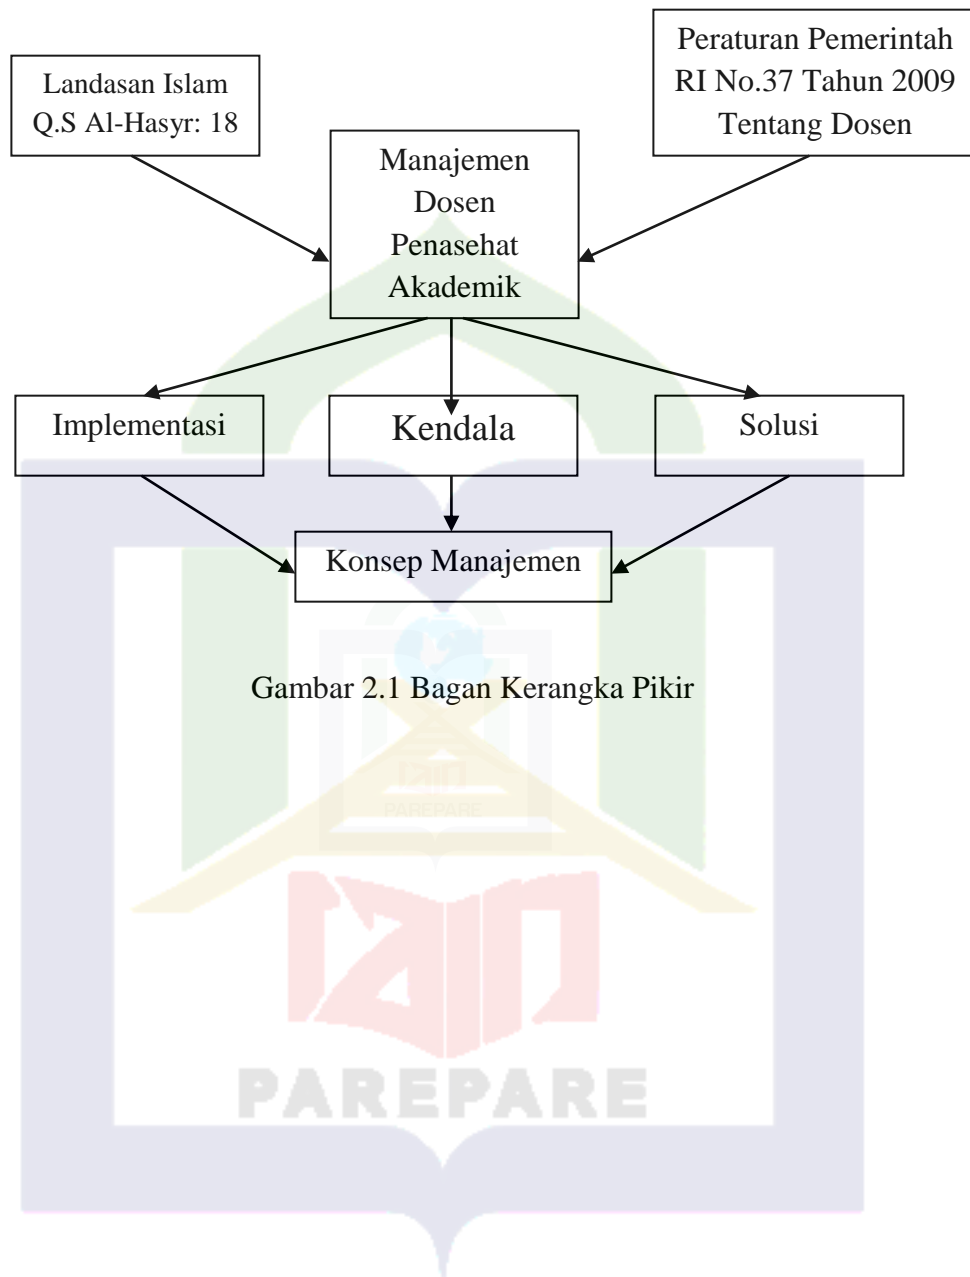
Landasan Islam Q.S Al-Hasyr: 18

Peraturan Pemerintah RI No.37 Tahun 2009 Tentang Dosen

Manajemen Dosen Penasehat Akademik

Implementasi

Kendala

Solusi

Konsep Manajemen

Gambar 2.1 Bagan Kerangka Pikir

PAREPARE

PAREPARE